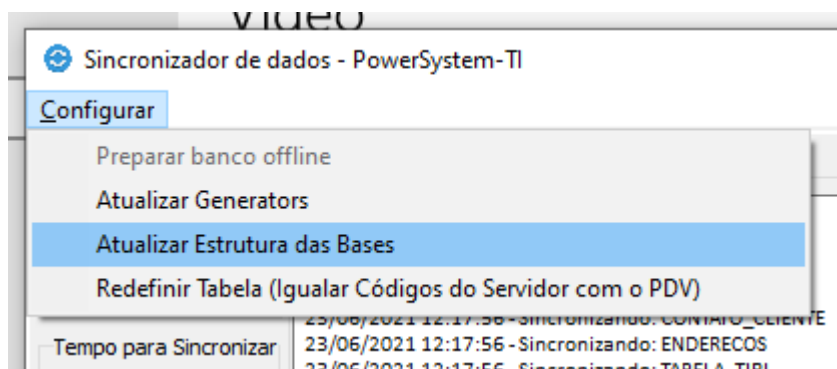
video

Sincronizador de dados - PowerSystem-TI

Configurar

Preparar banco offline
Atualizar Generators
Atualizar Estrutura das Bases
Redefinir Tabela (Igualar Códigos do Servidor com o PDV)

Tempo para Sincronizar

23/06/2021 12:17:56 - Sincronizando: CONTATO_CLIENTE
23/06/2021 12:17:56 - Sincronizando: ENDERECOS
23/06/2021 12:17:56 - Sincronizando: TABELA_TIPI